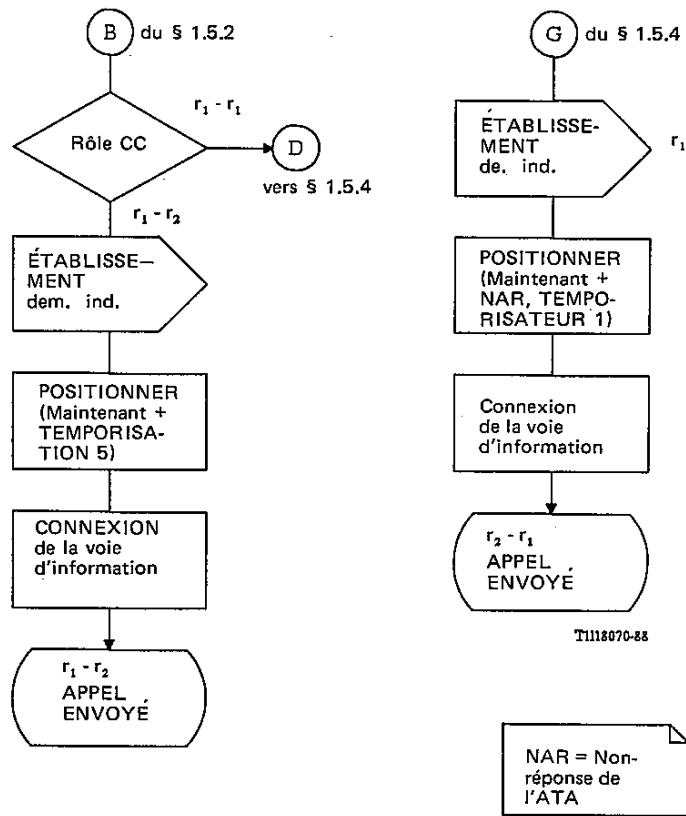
B du § 1.5.2

$r_1 - r_1$

Rôle CC

D

vers § 1.5.4

$r_1 - r_2$

ÉTABLISSEMENT dem. ind.

POSITIONNER (Maintenant + TEMPORISATION 5)

CONNEXION de la voie d'information

$r_1 - r_2$ APPEL ENVOYÉ

G du § 1.5.4

ÉTABLISSEMENT de. ind.

$r_1$

POSITIONNER (Maintenant + NAR, TEMPORISATEUR 1)

Connexion de la voie d'information

$r_2 - r_1$ APPEL ENVOYÉ

T1118070-88

NAR = Nonréponse de l'ATA